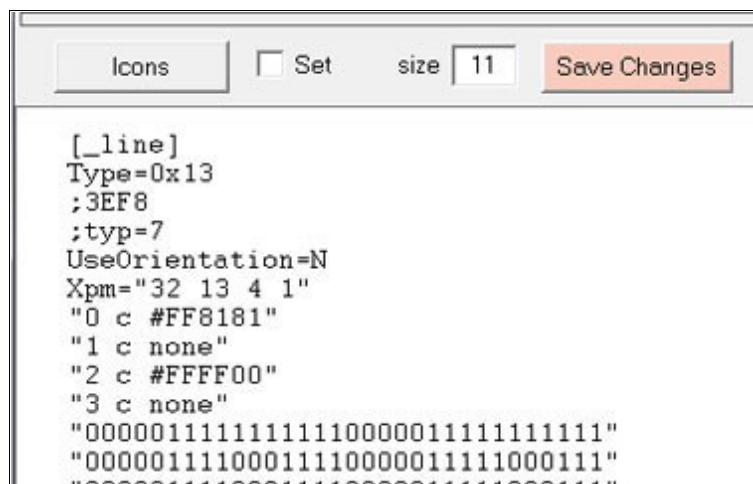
Icons
Set
size 11
Save Changes

[_line]
Type=0x13
;3EF8
;typ=7
UseOrientation=N
Xpm="32 13 4 1"
"0 c #FF8181"
"1 c none"
"2 c #FFFF00"
"3 c none"
"00000111111111111000001111111111"
"00000111100011110000011111000111"
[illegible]